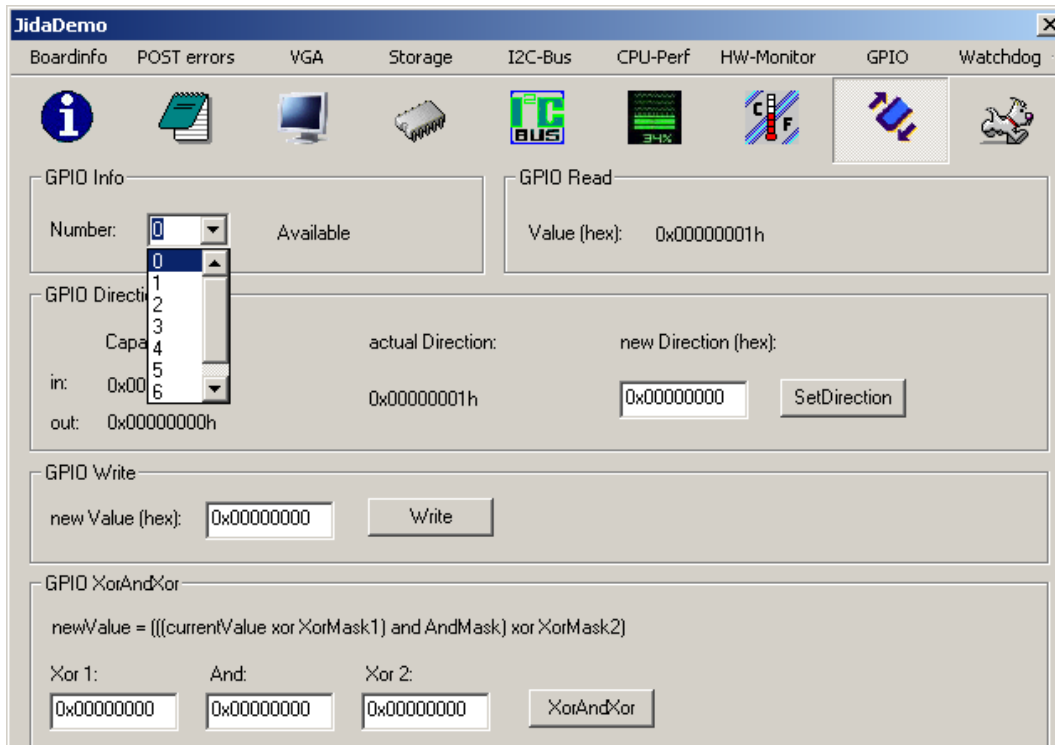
JidaDemo

Boardinfo POST errors VGA Storage I2C-Bus CPU-Perf HW-Monitor GPIO Watchdog

I²C BUS

34%

C F

GPIO Info

Number: 0 Available

0
1
2
3
4
5
6

GPIO Read

Value (hex): 0x00000001h

GPIO Directi

Capa

in: 0x00

out: 0x00000000h

actual Direction:

0x00000001h

new Direction (hex):

0x00000000

SetDirection

GPIO Write

new Value (hex): 0x00000000

Write

GPIO XorAndXor

newValue = (((currentValue xor XorMask1) and AndMask) xor XorMask2)

Xor 1: And: Xor 2:

0x00000000 0x00000000 0x00000000

XorAndXor